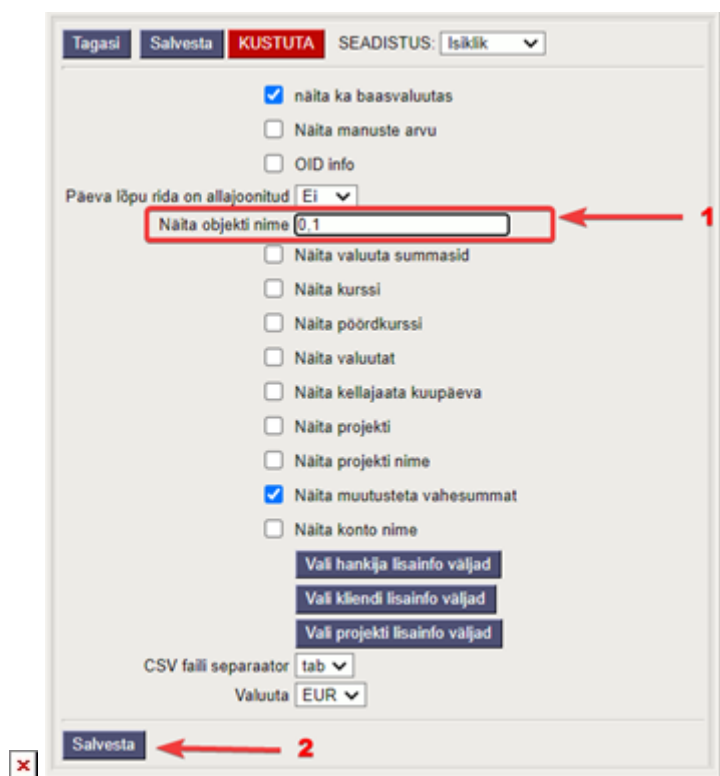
Tagasi Salvesta KUSTUTA SEADISTUS: Isiklik

näita ka baasvaluutas

Näita manuste arvu

OID info

Päeva lõpu rida on allajoonitud Ei

Näita objekti nime 0,1

1

Näita valuuta summasid

Näita kurssi

Näita pöördkurssi

Näita valuutat

Näita kellajaata kuupäeva

Näita projekti

Näita projekti nime

Näita muutusteta vahesummat

Näita konto nime

Vali hankija lisainfo väljad

Vali kliendi lisainfo väljad

Vali projekti lisainfo väljad

CSV faili separaator tab

Valuuta EUR

Salvesta

2